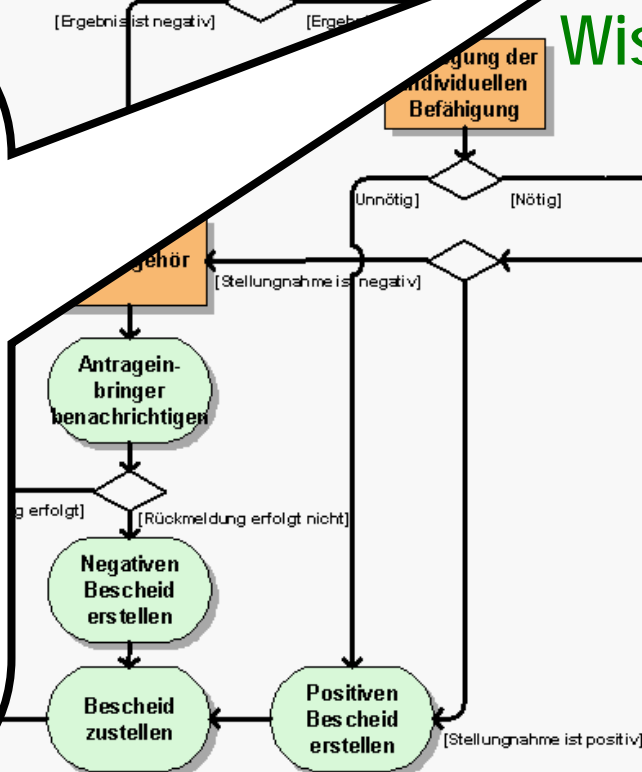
[Ergebnis ist negativ]

[Ergeb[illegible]

Wis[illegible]

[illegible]igung der individuellen Befähigung

[Unnötig]

[Nötig]

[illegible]gehör

[Stellungnahme ist negativ]

Antrageinbringer benachrichtigen

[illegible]g erfolgt]

[Rückmeldung erfolgt nicht]

Negativen Bescheid erstellen

Bescheid zustellen

Positiven Bescheid erstellen

[Stellungnahme ist positiv]